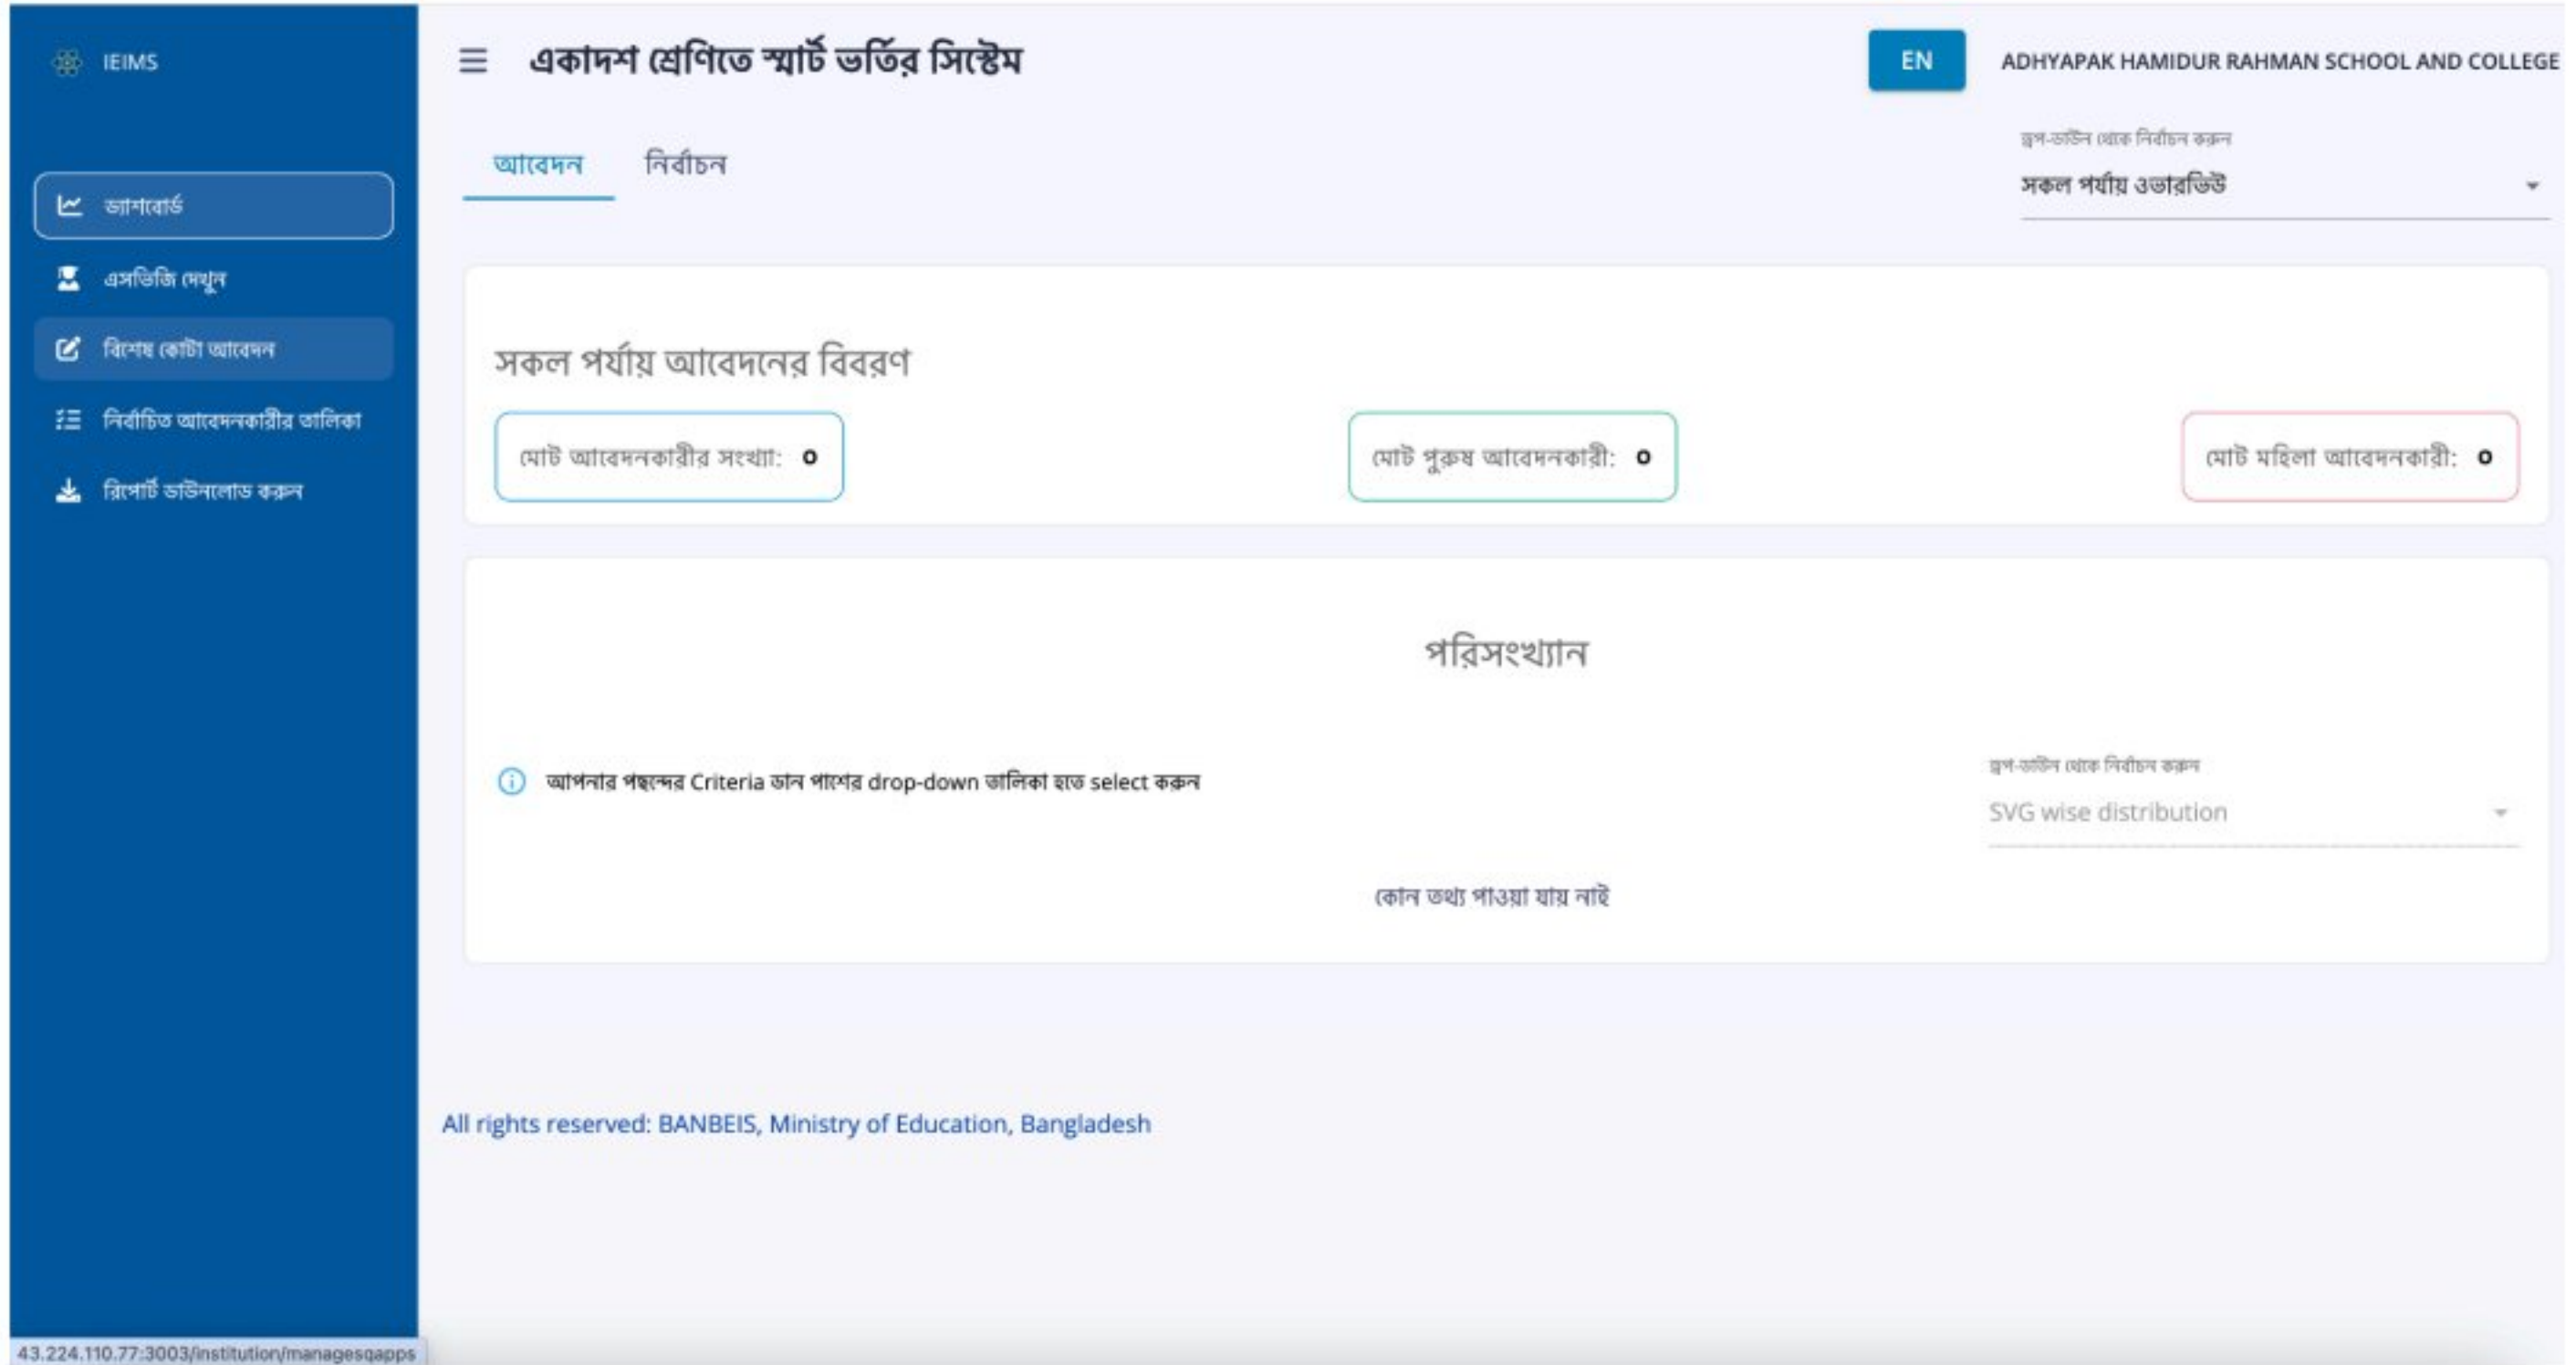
IEIMS

ড্যাশবোর্ড

এসভিজি দেখুন

বিশেষ কোটা আবেদন

নির্বাচিত আবেদনকারীর তালিকা

রিপোর্ট ডাউনলোড করুন

একাদশ শ্রেণিতে স্মার্ট ভর্তির সিস্টেম

EN

ADHYAPAK HAMIDUR RAHMAN SCHOOL AND COLLEGE

আবেদন নির্বাচন

ড্রপ-ডাউন থেকে নির্বাচন করুন
সকল পর্যায় ওভারভিউ

সকল পর্যায় আবেদনের বিবরণ

মোট আবেদনকারীর সংখ্যা: 0

মোট পুরুষ আবেদনকারী: 0

মোট মহিলা আবেদনকারী: 0

পরিসংখ্যান

আপনার পছন্দের Criteria ডান পাশের drop-down তালিকা হতে select করুন

ড্রপ-ডাউন থেকে নির্বাচন করুন
SVG wise distribution

কোন তথ্য পাওয়া যায় নাই

All rights reserved: BANBEIS, Ministry of Education, Bangladesh

43.224.110.77:3003/institution/managesqapps